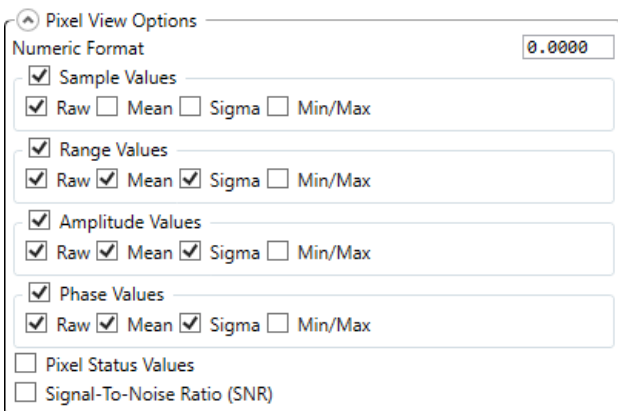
Pixel View Options
Numeric Format 0.0000
Sample Values
Raw Mean Sigma Min/Max
Range Values
Raw Mean Sigma Min/Max
Amplitude Values
Raw Mean Sigma Min/Max
Phase Values
Raw Mean Sigma Min/Max
Pixel Status Values
Signal-To-Noise Ratio (SNR)